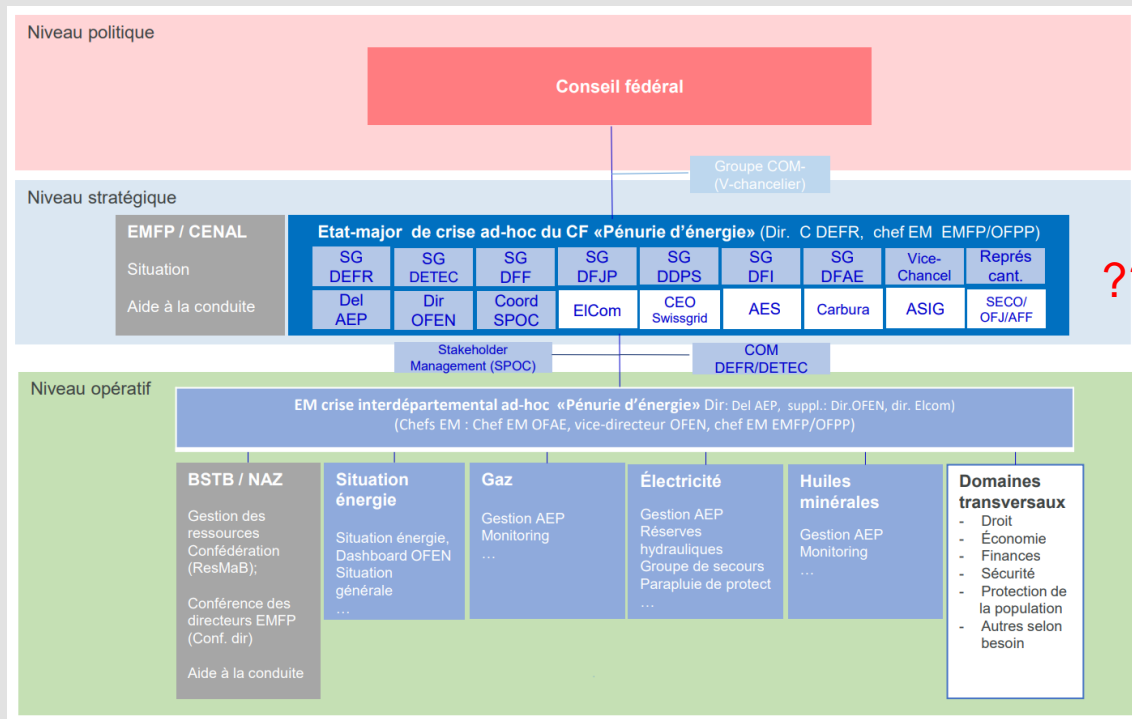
Niveau politique

Conseil fédéral

Groupe COM- (V-chancelier)

Niveau stratégique

EMFP / CENAL

Situation

Aide à la conduite

Etat-major de crise ad-hoc du CF «Pénurie d'énergie» (Dir. C DEFR, chef EM EMFP/OFPP)

| SG DEFR | SG DETEC | SG DFF | SG DFJP | SG DDPS | SG DFI | SG DFAE | Vice-Chancel | Représ cant. |
|---|---|---|---|---|---|---|---|---|
| Del AEP | Dir OFEN | Coord SPOC | ElCom | CEO Swissgrid | AES | Carbura | ASIG | SECO/ OFJ/AFF |

?

Stakeholder Management (SPOC)

COM DEFR/DETEC

Niveau opératif

EM crise interdépartemental ad-hoc «Pénurie d'énergie» Dir: Del AEP, suppl.: Dir.OFEN, dir. Elcom)
(Chefs EM : Chef EM OFAE, vice-directeur OFEN, chef EM EMFP/OFPP)

BSTB / NAZ

Gestion des ressources Confédération (ResMaB);

Conférence des directeurs EMFP (Conf. dir)

Aide à la conduite

Situation énergie

Situation énergie, Dashboard OFEN
Situation générale
…

Gaz

Gestion AEP
Monitoring
…

Électricité

Gestion AEP
Réserves hydrauliques
Groupe de secours
Parapluie de protect
…

Huiles minérales

Gestion AEP
Monitoring
…

Domaines transversaux
- Droit
- Économie
- Finances
- Sécurité
- Protection de la population
- Autres selon besoin